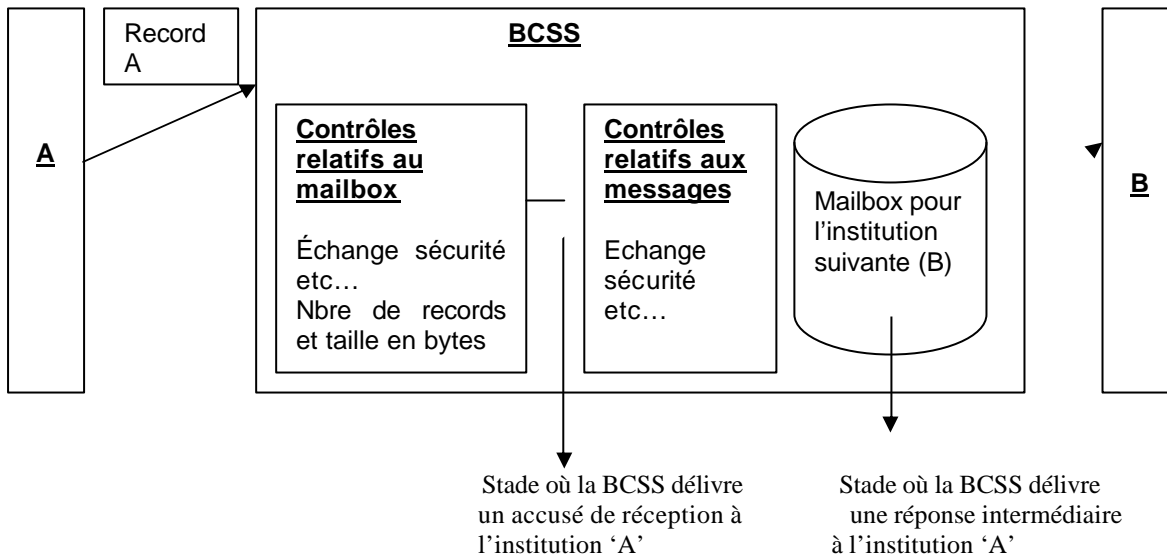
Record A

BCSS

A

Contrôles relatifs au mailbox

Échange sécurité etc…
Nbre de records et taille en bytes

Contrôles relatifs aux messages

Echange sécurité etc…

Mailbox pour l'institution suivante (B)

B

Stade où la BCSS délivre un accusé de réception à l'institution 'A'

Stade où la BCSS délivre une réponse intermédiaire à l'institution 'A'